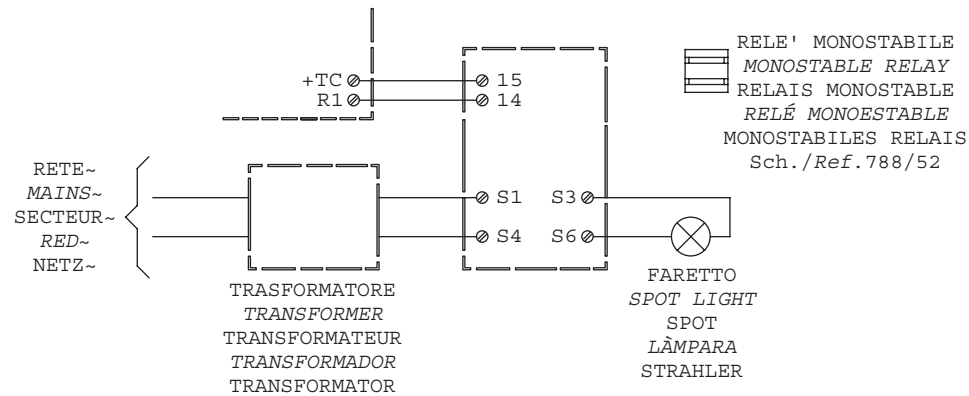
+TC
R1
15
14

RELE' MONOSTABILE
*MONOSTABLE RELAY*
RELAIS MONOSTABLE
*RELÉ MONOESTABLE*
MONOSTABILES RELAIS
Sch./*Ref*.788/52

RETE~
*MAINS*~
SECTEUR~
*RED*~
NETZ~

S1
S4
S3
S6

TRASFORMATORE
*TRANSFORMER*
TRANSFORMATEUR
*TRANSFORMADOR*
TRANSFORMATOR

FARETTO
*SPOT LIGHT*
SPOT
*LÀMPARA*
STRAHLER